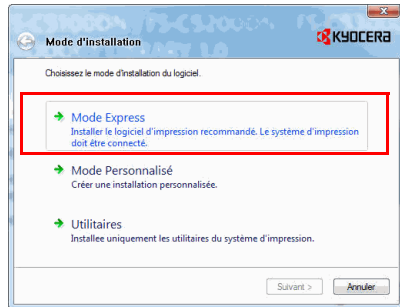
Mode d'installation

KYOCERA

Choisissez le mode d'installation du logiciel.

Mode Express
Installer le logiciel d'impression recommandé. Le système d'impression doit être connecté.

Mode Personnalisé
Créer une installation personnalisée.

Utilitaires
Installee uniquement les utilitaires du système d'impression.

Suivant >

Annuler